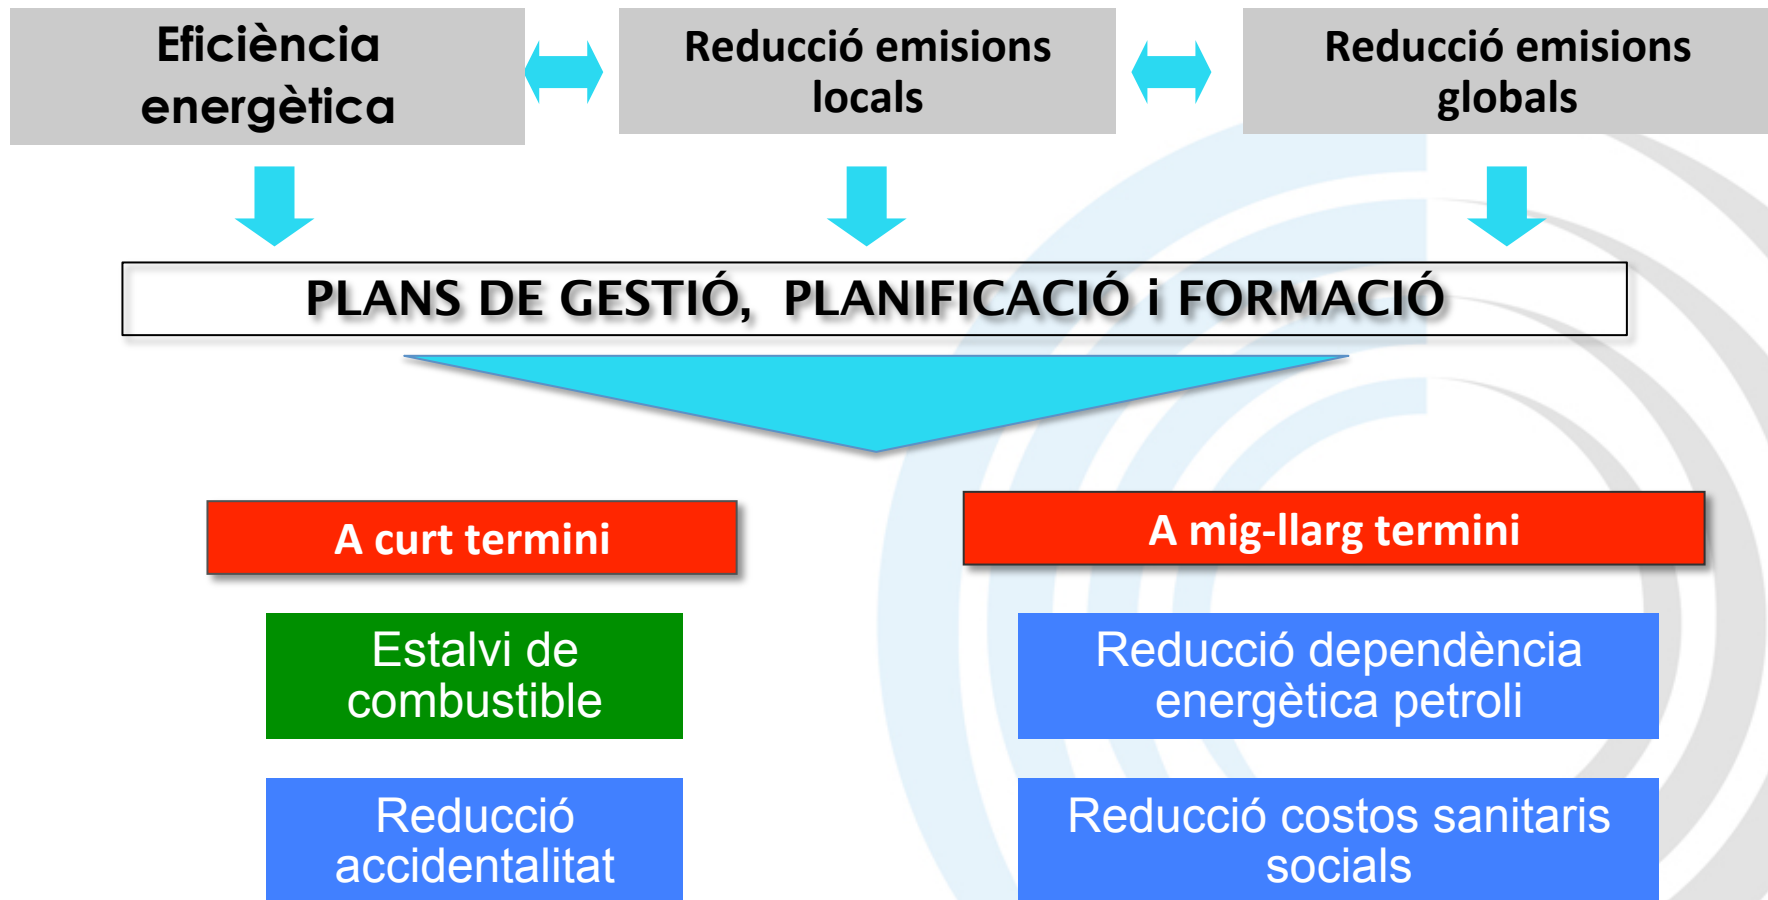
Eficiència energètica

Reducció emisions locals

Reducció emisions globals

PLANS DE GESTIÓ, PLANIFICACIÓ i FORMACIÓ

A curt termini

A mig-llarg termini

Estalvi de combustible

Reducció dependència energètica petroli

Reducció accidentalitat

Reducció costos sanitaris socials